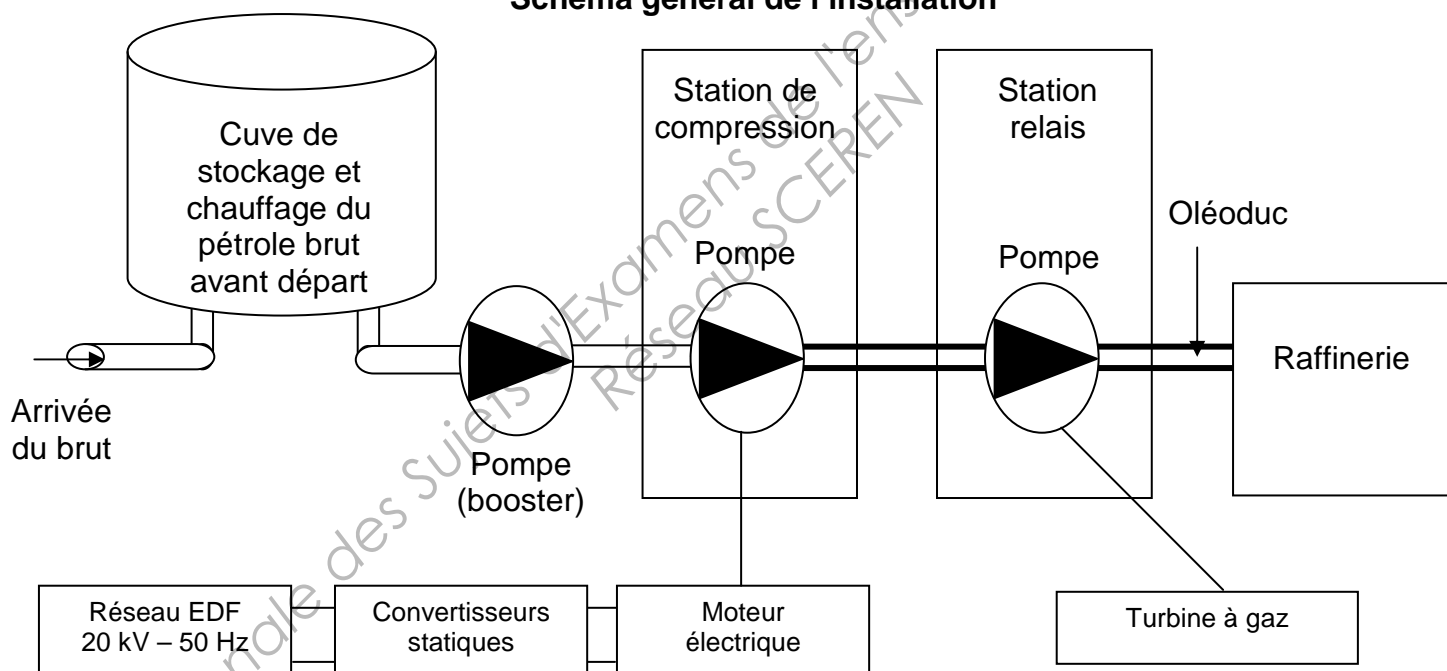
Schéma général de l'installation

Cuve de stockage et chauffage du pétrole brut avant départ

Station de compression

Station relais

Oléoduc

Pompe

Pompe

Raffinerie

Arrivée du brut

Pompe (booster)

Réseau EDF 20 kV – 50 Hz

Convertisseurs statiques

Moteur électrique

Turbine à gaz

Base Nationale des Sujets d'Examens de l'enseignement professionnel Réseau SCEREN